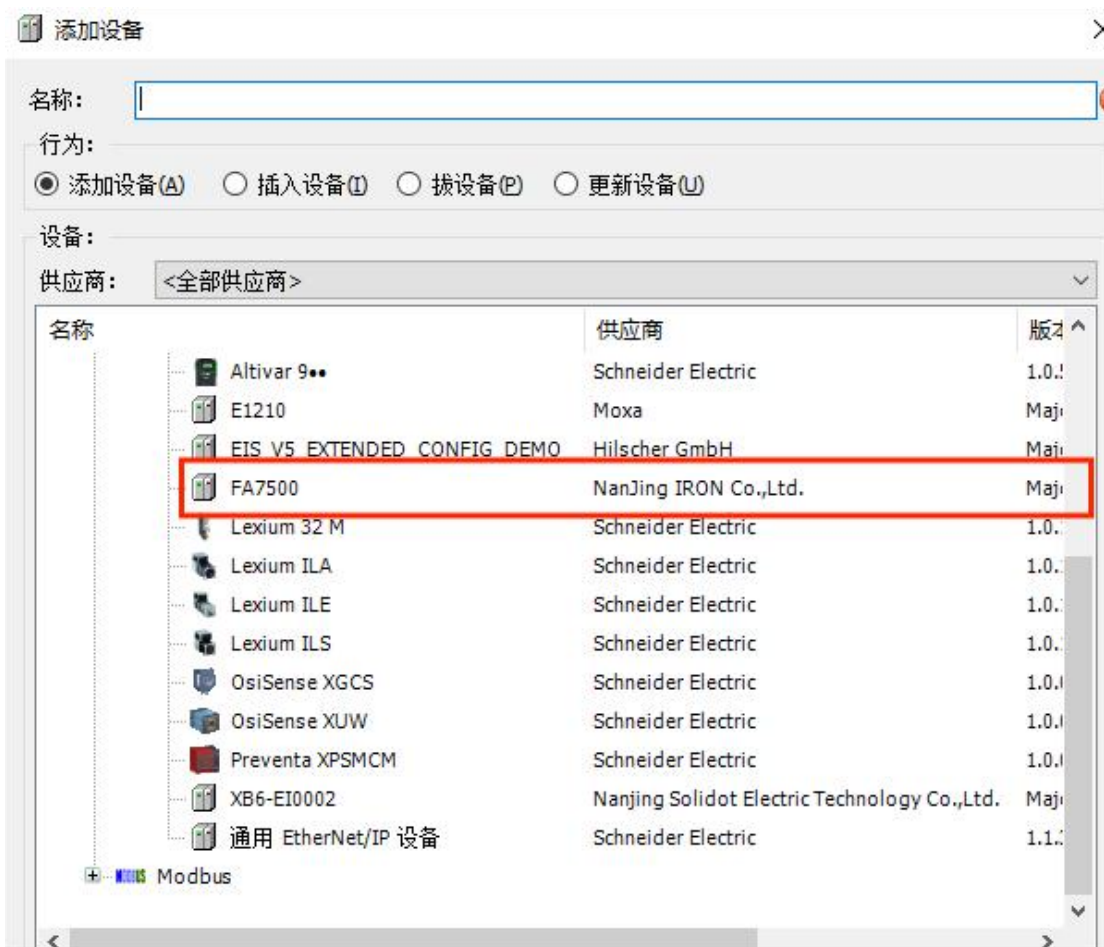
添加设备

名称:

行为:

◉ 添加设备(A) ○ 插入设备(I) ○ 拔设备(P) ○ 更新设备(U)

设备:

供应商: <全部供应商>

| 名称 | 供应商 | 版本 |
|---|---|---|
| Altivar 9•• | Schneider Electric | 1.0.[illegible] |
| E1210 | Moxa | Maj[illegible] |
| EIS_V5_EXTENDED_CONFIG_DEMO | Hilscher GmbH | Maj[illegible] |
| FA7500 | NanJing IRON Co.,Ltd. | Maj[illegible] |
| Lexium 32 M | Schneider Electric | 1.0.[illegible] |
| Lexium ILA | Schneider Electric | 1.0.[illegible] |
| Lexium ILE | Schneider Electric | 1.0.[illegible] |
| Lexium ILS | Schneider Electric | 1.0.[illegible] |
| OsiSense XGCS | Schneider Electric | 1.0.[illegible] |
| OsiSense XUW | Schneider Electric | 1.0.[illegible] |
| Preventa XPSMCM | Schneider Electric | 1.0.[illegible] |
| XB6-EI0002 | Nanjing Solidot Electric Technology Co.,Ltd. | Maj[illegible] |
| 通用 EtherNet/IP 设备 | Schneider Electric | 1.1.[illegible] |

MODBUS Modbus